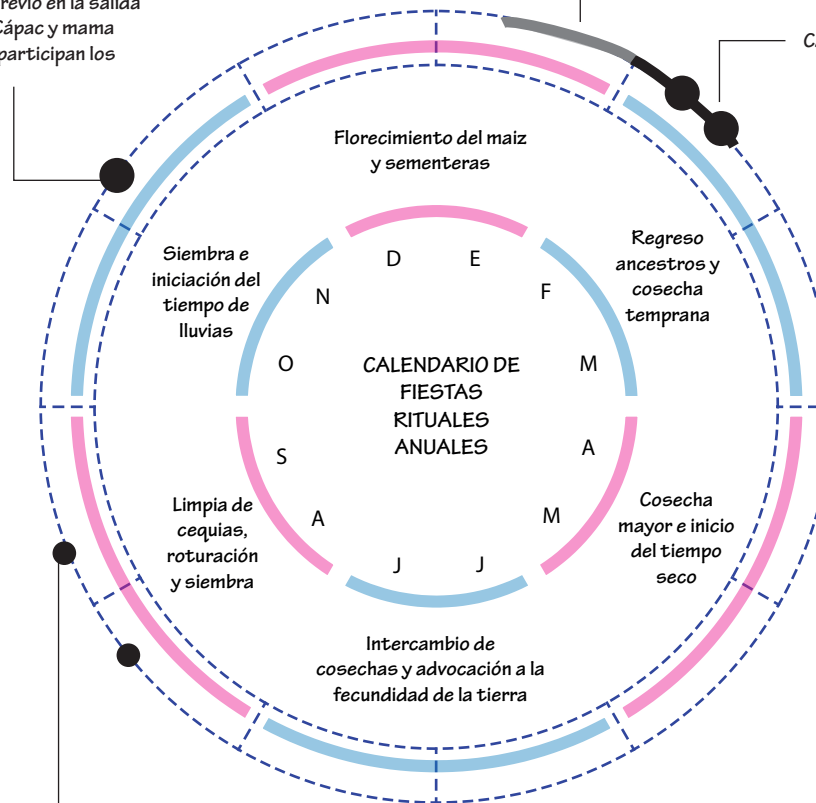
revio en la salida
Cápac y mama
participan los

C

Florecimiento del maiz y sementeras

Siembra e iniciación del tiempo de lluvias

Regreso ancestros y cosecha temprana

D
E
N
F
O
M

CALENDARIO DE FIESTAS RITUALES ANUALES

S
A
A
M
J
J

Limpia de cequias, roturación y siembra

Cosecha mayor e inicio del tiempo seco

Intercambio de cosechas y advocación a la fecundidad de la tierra